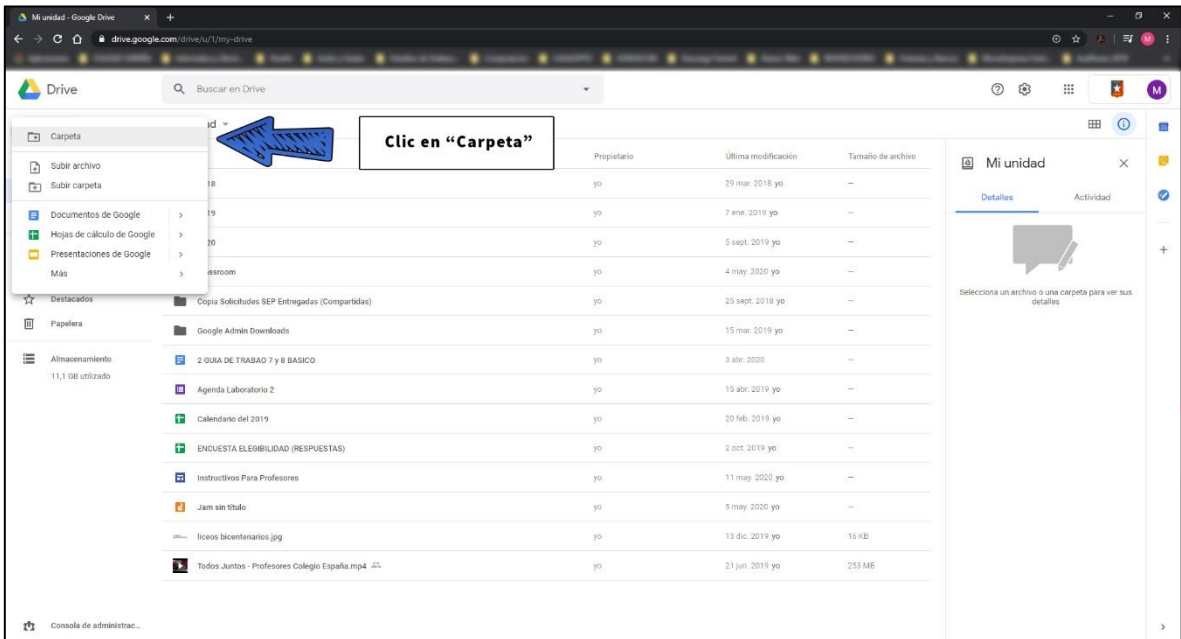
Mi unidad - Google Drive

drive.google.com/drive/u/1/my-drive

Drive

Buscar en Drive

Carpeta

Subir archivo

Subir carpeta

Documentos de Google

Hojas de cálculo de Google

Presentaciones de Google

Más

Destacados

Papelera

Almacenamiento

11,1 GB utilizado

Consola de administrac...

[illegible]d

Clic en "Carpeta"

| | Propietario | Última modificación | Tamaño de archivo |
|---|---|---|---|
| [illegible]18 | yo | 29 mar. 2018 yo | – |
| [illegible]19 | yo | 7 ene. 2019 yo | – |
| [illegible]20 | yo | 5 sept. 2019 yo | – |
| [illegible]ssroom | yo | 4 may. 2020 yo | – |
| Copia Solicitudes SEP Entregadas (Compartidas) | yo | 25 sept. 2018 yo | – |
| Google Admin Downloads | yo | 15 mar. 2019 yo | – |
| 2 GUIA DE TRABAO 7 y 8 BASICO | yo | 3 abr. 2020 | – |
| Agenda Laboratorio 2 | yo | 15 abr. 2019 yo | – |
| Calendario del 2019 | yo | 20 feb. 2019 yo | – |
| ENCUESTA ELEGIBILIDAD (RESPUESTAS) | yo | 2 oct. 2019 yo | – |
| Instructivos Para Profesores | yo | 11 may. 2020 yo | – |
| Jam sin título | yo | 5 may. 2020 yo | – |
| liceos bicentenarios.jpg | yo | 13 dic. 2019 yo | 16 KB |
| Todos Juntos - Profesores Colegio España.mp4 | yo | 21 jun. 2019 yo | 253 MB |

Mi unidad

Detalles

Actividad

Selecciona un archivo o una carpeta para ver sus detalles